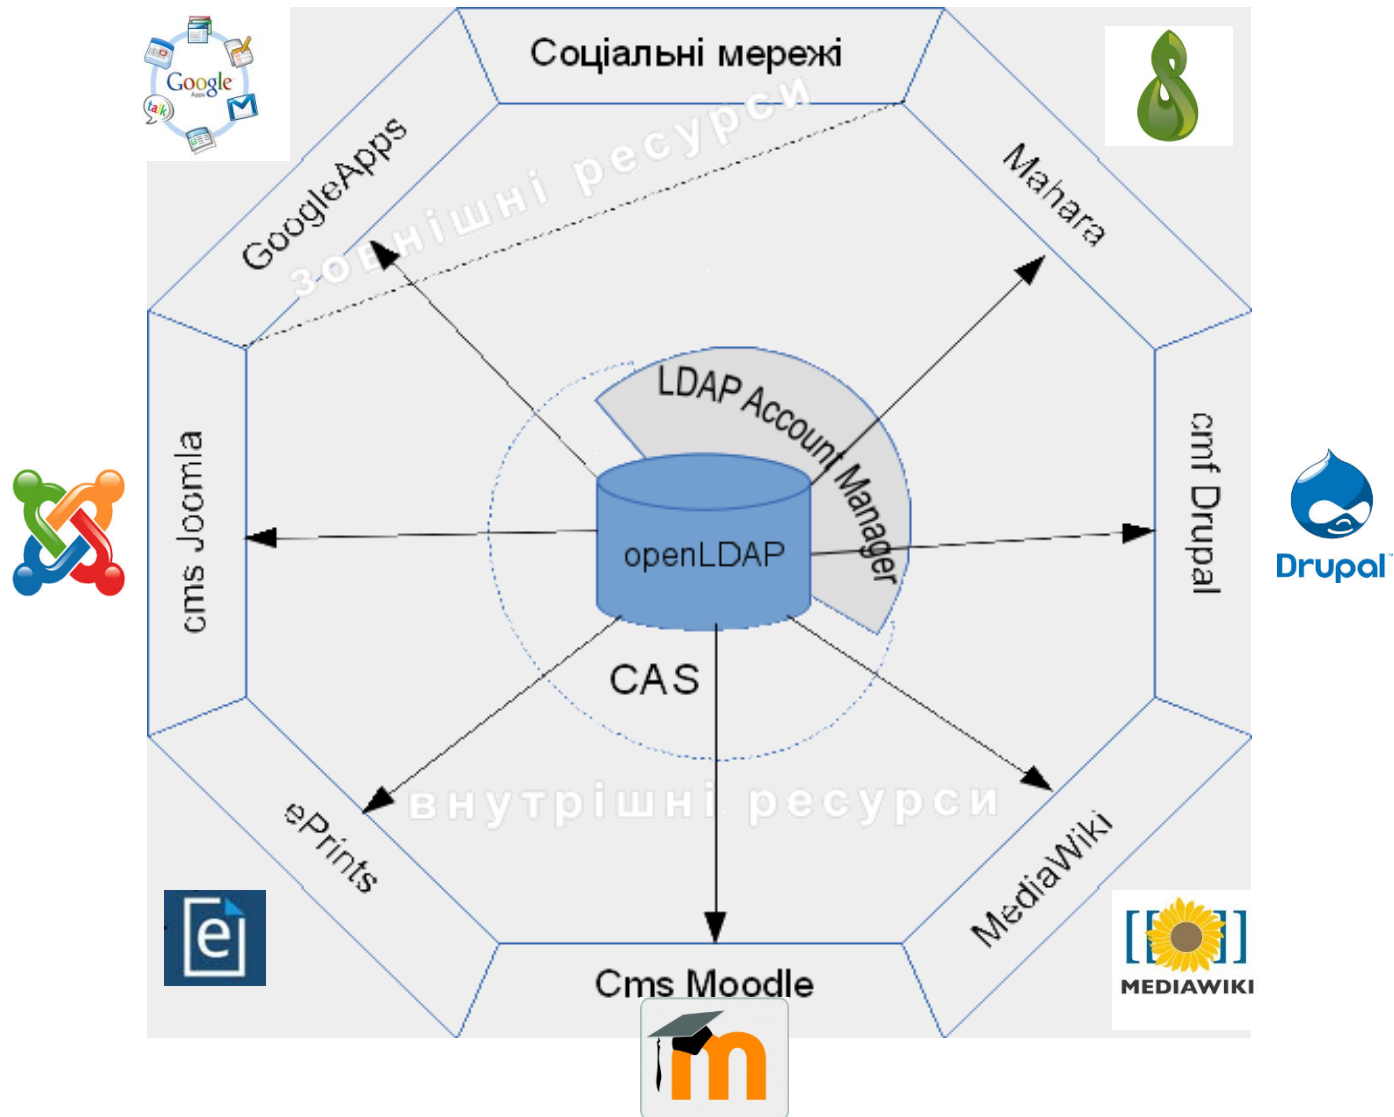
Google Apps

Соціальні мережі

GoogleApps

зовнішні ресурси

Mahara

LDAP Account Manager

cms Joomla

openLDAP

cmf Drupal

Drupal

CAS

внутрішні ресурси

ePrints

MediaWiki

Cms Moodle

MEDIAWIKI

m